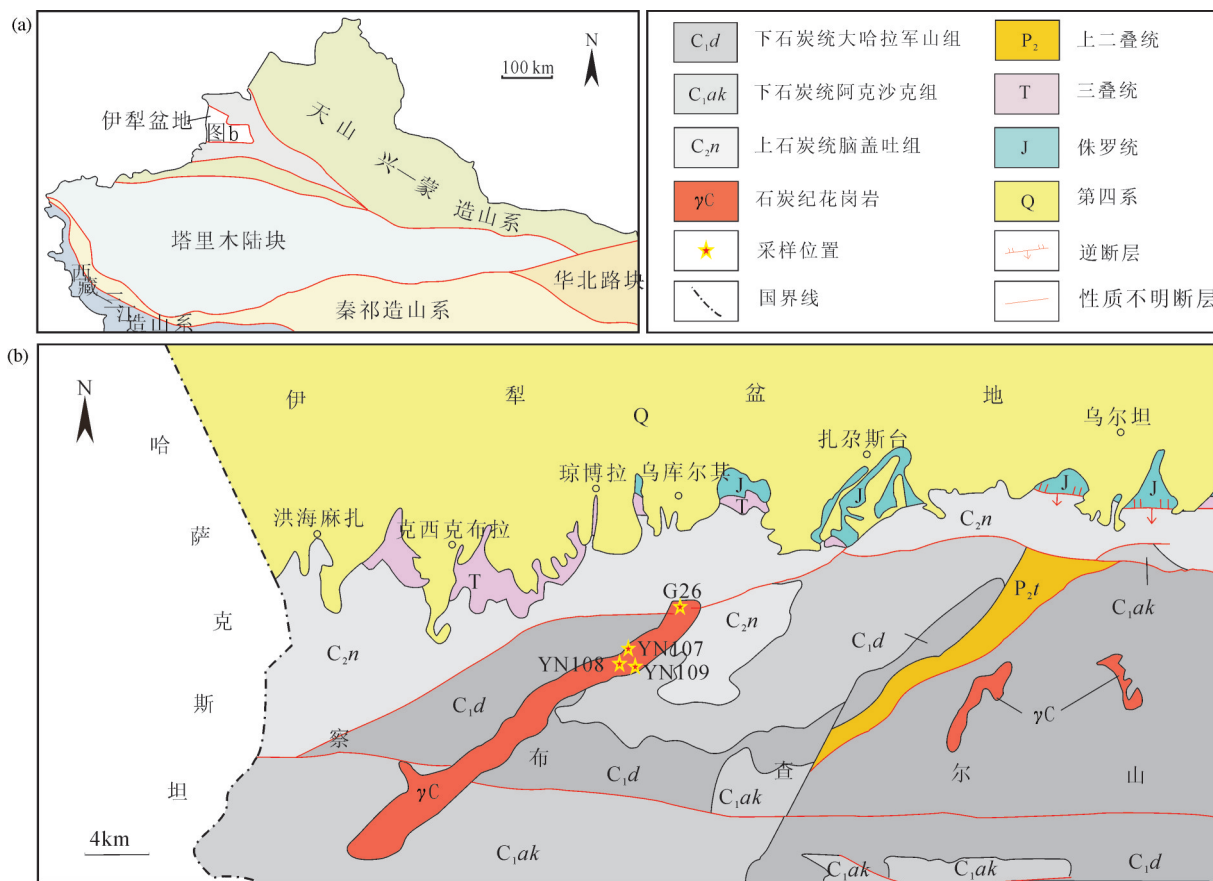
(a)

N

100 km

伊犁盆地

图b

天 山 兴—蒙 造山系

塔里木陆块

华北路块

西藏—三江造山系

秦祁造山系

| $C_1d$ | 下石炭统大哈拉军山组 | $P_2$ | 上二叠统 |
|---|---|---|---|
| $C_1ak$ | 下石炭统阿克沙克组 | T | 三叠统 |
| $C_2n$ | 上石炭统脑盖吐组 | J | 侏罗统 |
| $\gamma C$ | 石炭纪花岗岩 | Q | 第四系 |
| ★ | 采样位置 | | 逆断层 |
| | 国界线 | | 性质不明断层 |

(b)

N

伊 犁 Q 盆 地

乌尔坦

扎尕斯台

琼博拉

乌库尔其

洪海麻扎

克西克布拉

J

J

J

J

T

T

哈 萨 克 斯 坦

$C_2n$

$C_2n$

$C_2n$

G26

YN107

YN108

YN109

$C_1d$

$C_1d$

$C_1d$

$C_1d$

$P_2t$

$C_1ak$

$C_1ak$

$C_1ak$

$C_1ak$

$C_1ak$

$\gamma C$

$\gamma C$

察 布 查 尔 山

4km